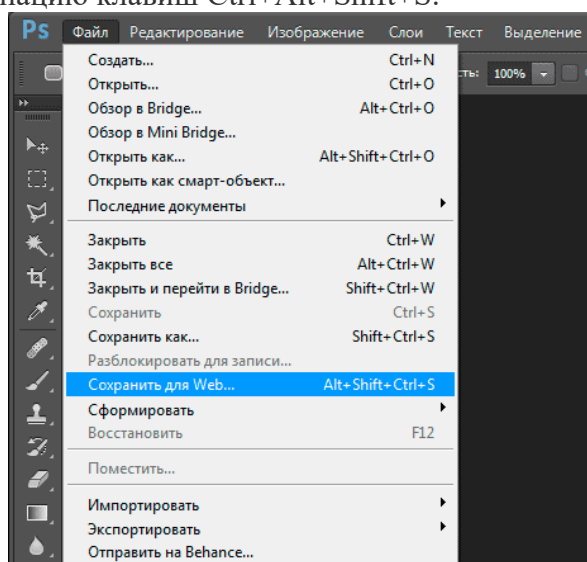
Ps Файл Редактирование Изображение Слои Текст Выделение

сть: 100%

Создать... Ctrl+N
Открыть... Ctrl+O
Обзор в Bridge... Alt+Ctrl+O
Обзор в Mini Bridge...
Открыть как... Alt+Shift+Ctrl+O
Открыть как смарт-объект...
Последние документы

Закрыть Ctrl+W
Закрыть все Alt+Ctrl+W
Закрыть и перейти в Bridge... Shift+Ctrl+W
Сохранить Ctrl+S
Сохранить как... Shift+Ctrl+S
Разблокировать для записи...
Сохранить для Web... Alt+Shift+Ctrl+S
Сформировать
Восстановить F12

Поместить...

Импортировать
Экспортировать
Отправить на Behance...